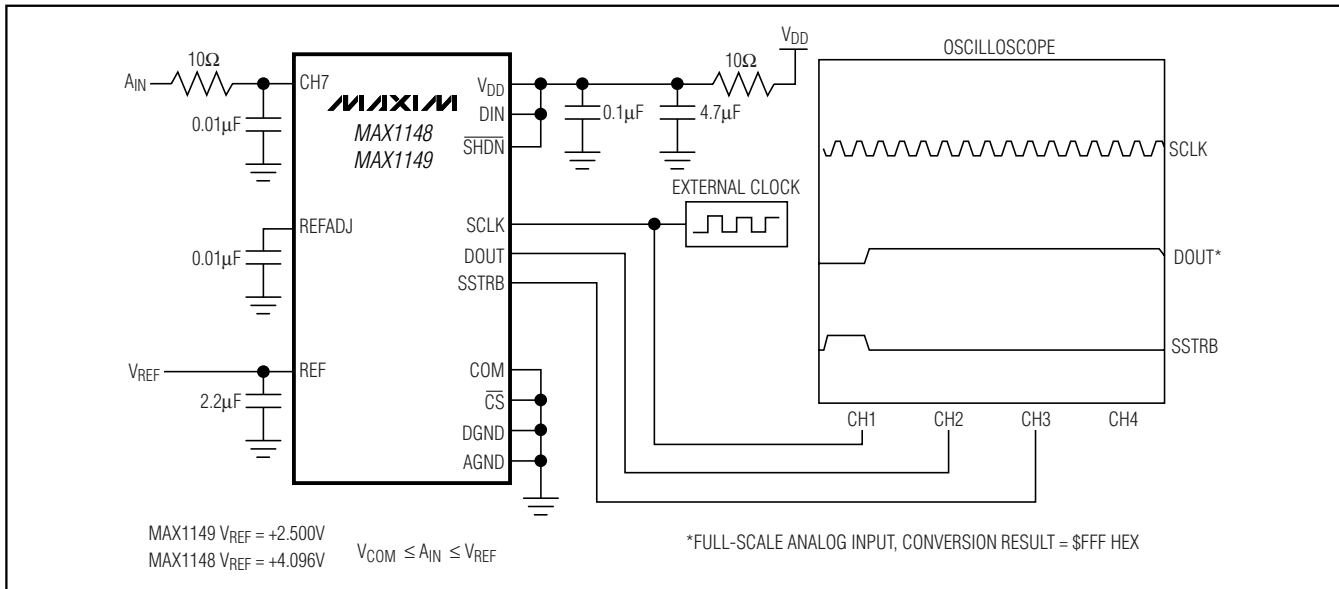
$A_{IN}$ 10Ω CH7 0.01µF MAXIM MAX1148 MAX1149 $V_{DD}$ DIN $\overline{SHDN}$ 0.1µF 4.7µF 10Ω $V_{DD}$

OSCILLOSCOPE

SCLK

EXTERNAL CLOCK

REFADJ 0.01µF SCLK DOUT SSTRB

DOUT*

SSTRB

$V_{REF}$ REF 2.2µF COM $\overline{CS}$ DGND AGND

CH1 CH2 CH3 CH4

MAX1149 $V_{REF}$ = +2.500V
MAX1148 $V_{REF}$ = +4.096V

$V_{COM} \leq A_{IN} \leq V_{REF}$

*FULL-SCALE ANALOG INPUT, CONVERSION RESULT = $FFF HEX